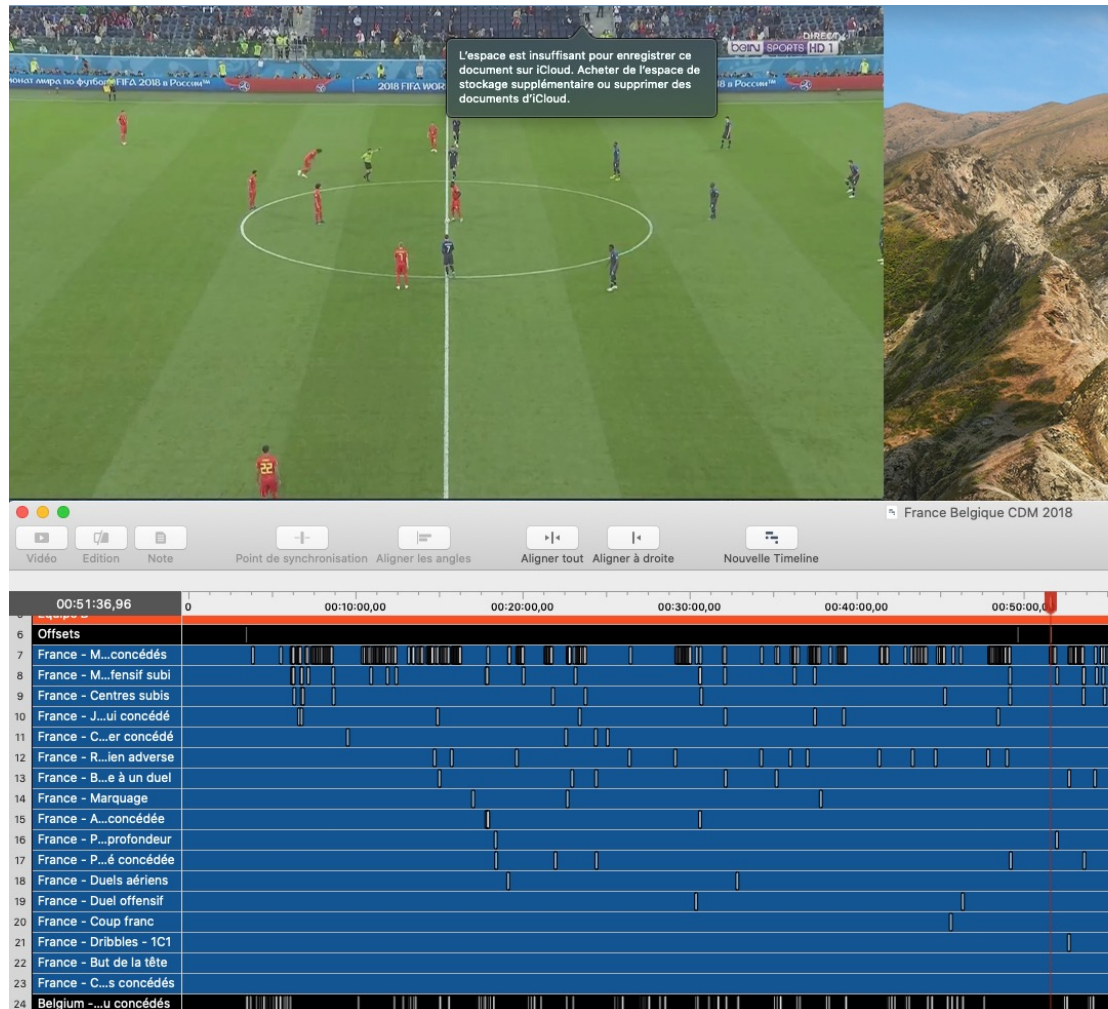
L'espace est insuffisant pour enregistrer ce document sur iCloud. Acheter de l'espace de stockage supplémentaire ou supprimer des documents d'iCloud.

beIN SPORTS HD 1
DIRECT

2018 FIFA WORLD CUP

France Belgique CDM 2018

Vidéo Edition Note Point de synchronisation Aligner les angles Aligner tout Aligner à droite Nouvelle Timeline

00:51:36,96
0 00:10:00,00 00:20:00,00 00:30:00,00 00:40:00,00 00:50:00,0

Equipe B
6 Offsets
7 France - M...concédés
8 France - M...fensif subi
9 France - Centres subis
10 France - J...ui concédé
11 France - C...er concédé
12 France - R...ien adverse
13 France - B...e à un duel
14 France - Marquage
15 France - A...concédée
16 France - P...profondeur
17 France - P...é concédée
18 France - Duels aériens
19 France - Duel offensif
20 France - Coup franc
21 France - Dribbles - 1C1
22 France - But de la tête
23 France - C...s concédés
24 Belgium -...u concédés